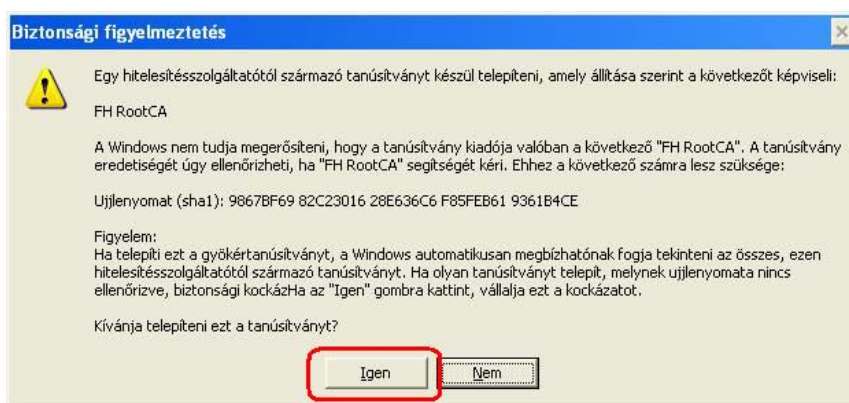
Biztonsági figyelmeztetés

Egy hitelesítésszolgáltatótól származó tanúsítványt készül telepíteni, amely állítása szerint a következőt képviseli:

FH RootCA

A Windows nem tudja megerősíteni, hogy a tanúsítvány kiadója valóban a következő "FH RootCA". A tanúsítvány eredetiségét úgy ellenőrizheti, ha "FH RootCA" segítségét kéri. Ehhez a következő számra lesz szüksége:

Ujjlenyomat (sha1): 9867BF69 82C23016 28E636C6 F85FEB61 9361B4CE

Figyelem:
Ha telepíti ezt a gyökértanúsítványt, a Windows automatikusan megbízhatónak fogja tekinteni az összes, ezen hitelesítésszolgáltatótól származó tanúsítványt. Ha olyan tanúsítványt telepít, melynek ujjlenyomata nincs ellenőrizve, biztonsági kockázHa az "Igen" gombra kattint, vállalja ezt a kockázatot.

Kívánja telepíteni ezt a tanúsítványt?

Igen

Nem